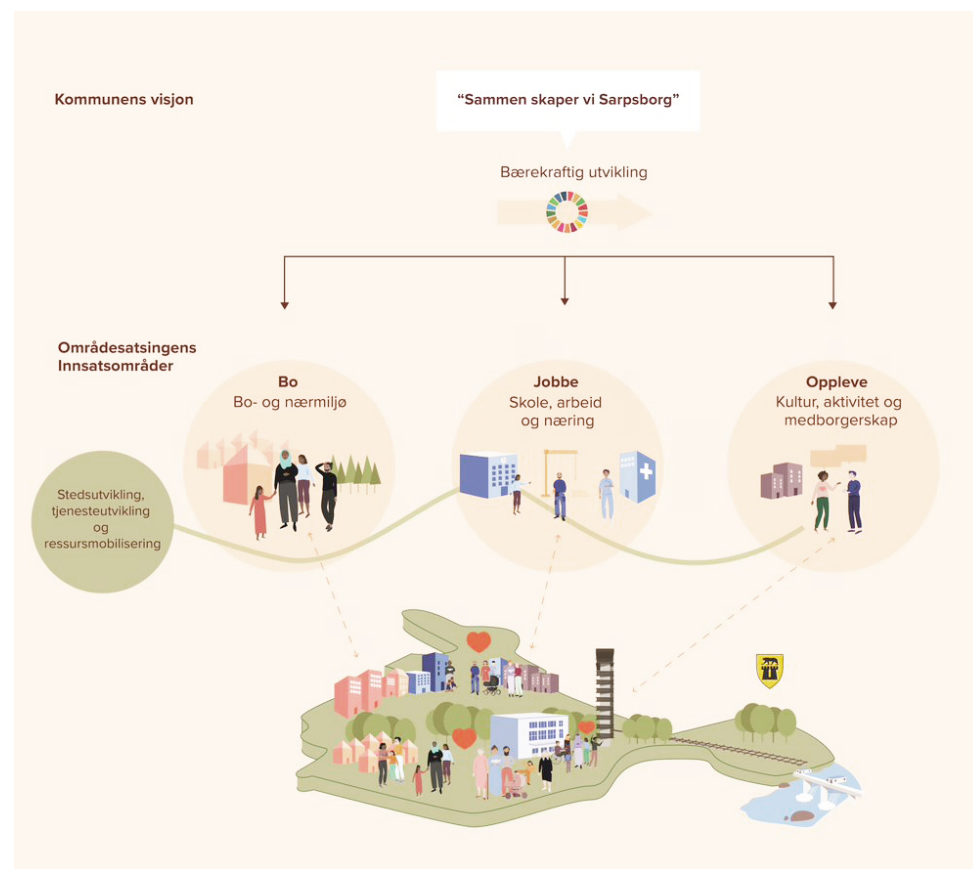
Kommunens visjon

“Sammen skaper vi Sarpsborg”

Bærekraftig utvikling

Områdesatsingens Innsatsområder

Bo
Bo- og nærmiljø

Jobbe
Skole, arbeid og næring

Oppleve
Kultur, aktivitet og medborgerskap

Stedsutvikling, tjenesteutvikling og ressursmobilisering